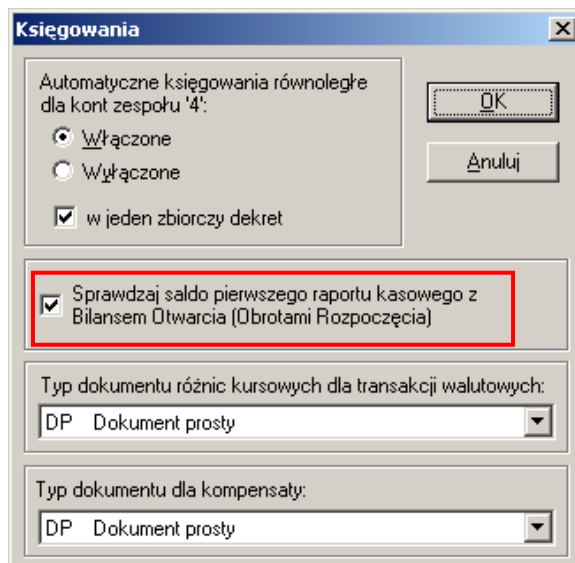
Księgowania

Automatyczne księgowania równoległe dla kont zespołu '4':

Włączone

Wyłączone

w jeden zbiorczy dekret

OK

Anuluj

Sprawdzaj saldo pierwszego raportu kasowego z Bilansem Otwarcia (Obrotami Rozpoczęcia)

Typ dokumentu różnic kursowych dla transakcji walutowych:

DP Dokument prosty

Typ dokumentu dla kompensaty:

DP Dokument prosty